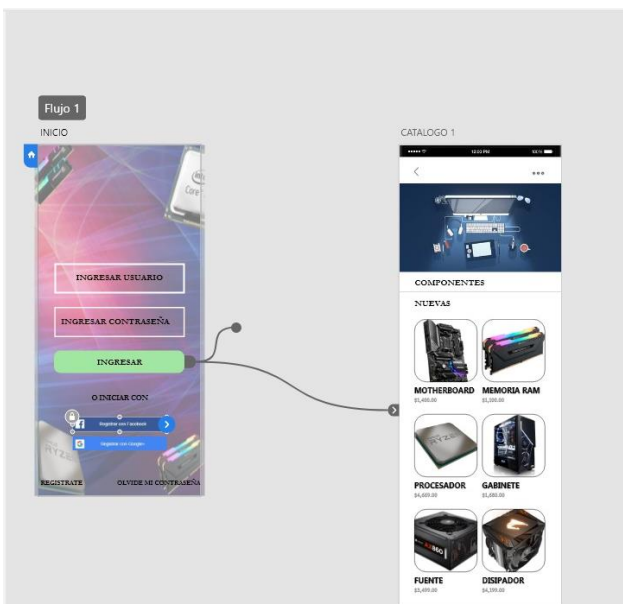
Flujo 1

INICIO

INGRESAR USUARIO

INGRESAR CONTRASEÑA

INGRESAR

O INICIAR CON

Registrar con Facebook

Registrar con Google

REGISTRATE

OLVIDE MI CONTRASEÑA

CATALOGO 1

12:00 PM

COMPONENTES

NUEVAS

MOTHERBOARD
$1,400.00

MEMORIA RAM
$1,100.00

PROCESADOR
$4,600.00

GABINETE
$1,080.00

FUENTE
$3,400.00

DISIPADOR
$4,199.00